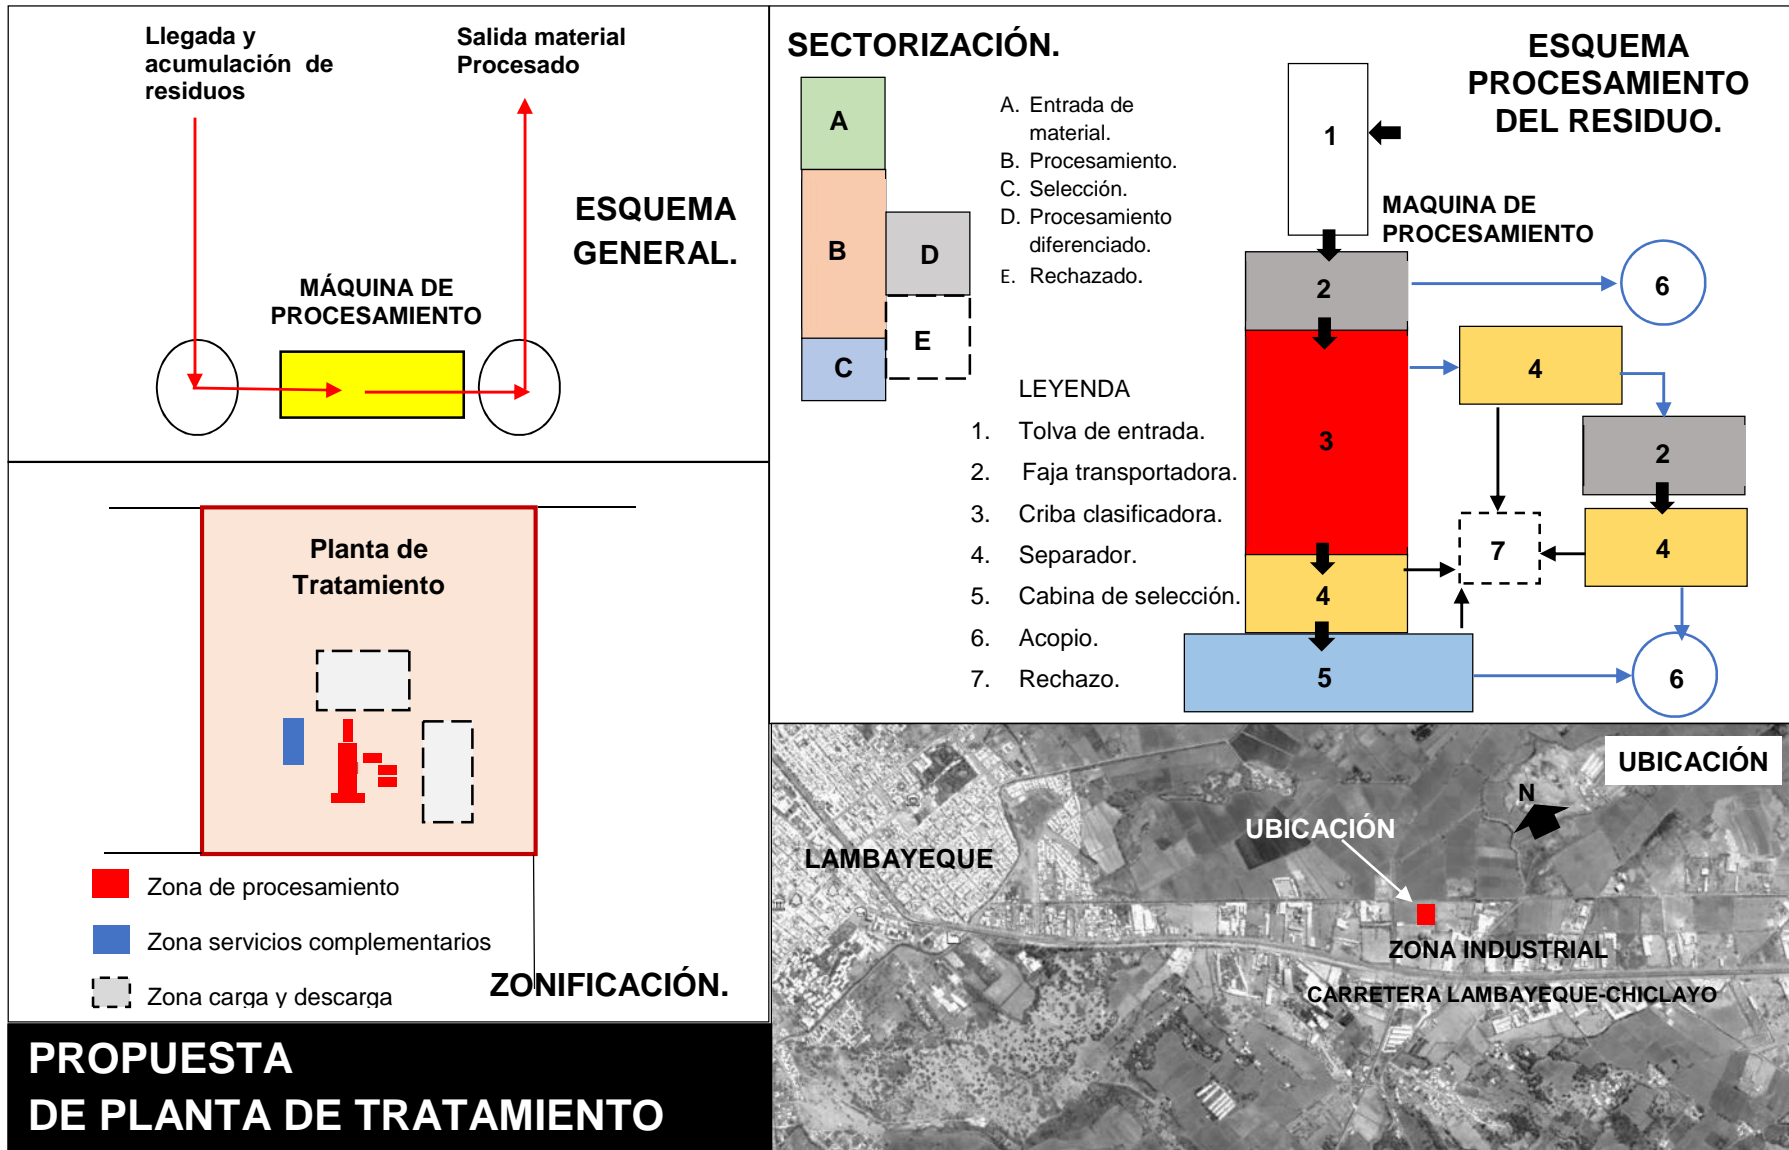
Llegada y acumulación de residuos

Salida material Procesado

ESQUEMA GENERAL.

MÁQUINA DE PROCESAMIENTO

SECTORIZACIÓN.

A
B
C
D
E

A. Entrada de material.
B. Procesamiento.
C. Selección.
D. Procesamiento diferenciado.
E. Rechazado.

ESQUEMA PROCESAMIENTO DEL RESIDUO.

MAQUINA DE PROCESAMIENTO

1
2
3
4
5
6
4
2
4
7
6

LEYENDA
1. Tolva de entrada.
2. Faja transportadora.
3. Criba clasificadora.
4. Separador.
5. Cabina de selección.
6. Acopio.
7. Rechazo.

Planta de Tratamiento

Zona de procesamiento
Zona servicios complementarios
Zona carga y descarga

ZONIFICACIÓN.

PROPUESTA
DE PLANTA DE TRATAMIENTO

UBICACIÓN
N
LAMBAYEQUE
UBICACIÓN
ZONA INDUSTRIAL
CARRETERA LAMBAYEQUE-CHICLAYO